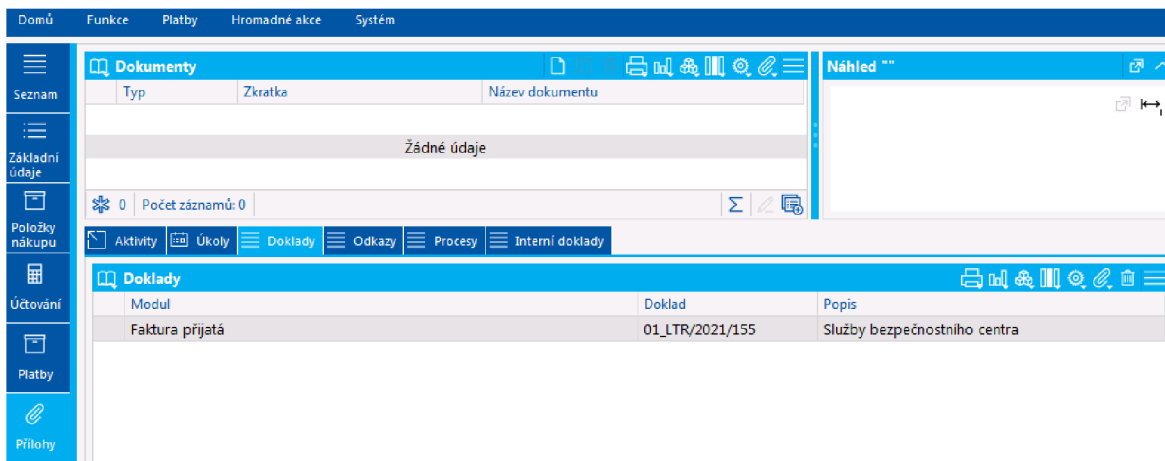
Domů Funkce Platby Hromadné akce Systém

Seznam

Základní údaje

Položky nákupu

Účtování

Platby

Přílohy

Dokumenty

| Typ | Zkratka | Název dokumentu |
|---|---|---|
| | Žádné údaje | |

0 Počet záznamů: 0

Náhled ""

Aktivity Úkoly Doklady Odkazy Procesy Interní doklady

Doklady

| Modul | Doklad | Popis |
|---|---|---|
| Faktura přijatá | 01_LTR/2021/155 | Služby bezpečnostního centra |